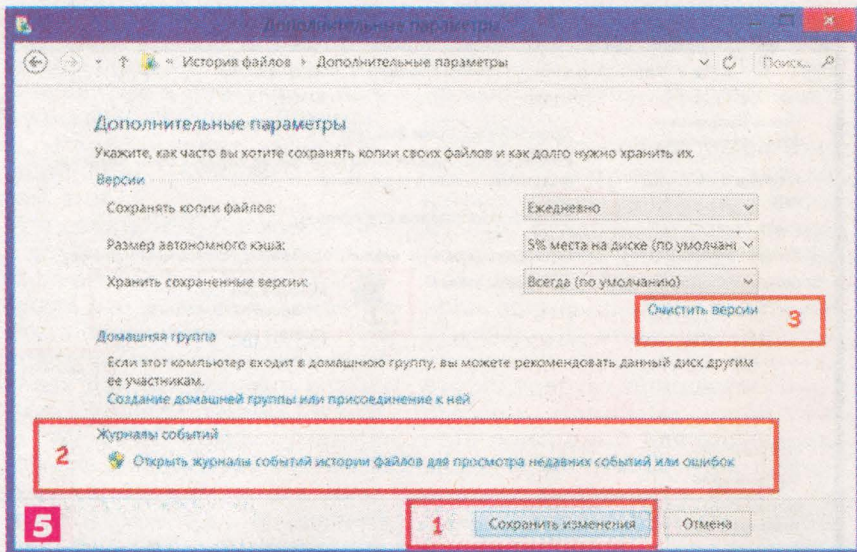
Дополнительные параметры

« История файлов › Дополнительные параметры

Поиск...

Дополнительные параметры

Укажите, как часто вы хотите сохранять копии своих файлов и как долго нужно хранить их.

Версии

Сохранять копии файлов: Ежедневно

Размер автономного кэша: 5% места на диске (по умолчані

Хранить сохраненные версии: Всегда (по умолчанию)

Очистить версии

3

Домашняя группа

Если этот компьютер входит в домашнюю группу, вы можете рекомендовать данный диск другим ее участникам.

Создание домашней группы или присоединение к ней

Журналы событий

2

Открыть журналы событий истории файлов для просмотра недавних событий или ошибок

5

1

Сохранить изменения

Отмена